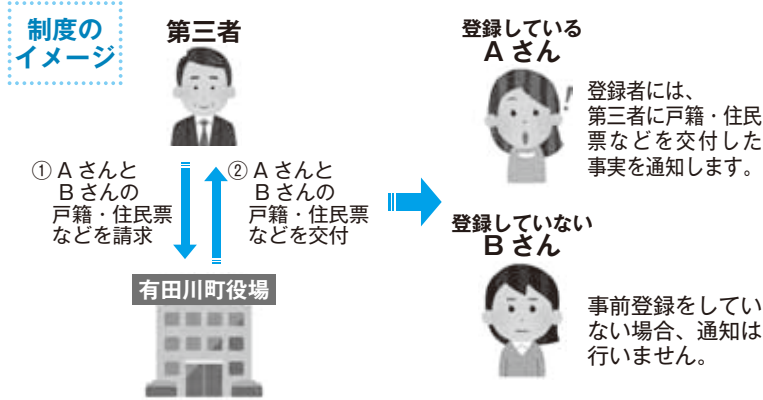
制度のイメージ

第三者

① A さんと B さんの 戸籍・住民票 などを請求

② A さんと B さんの 戸籍・住民票 などを交付

有田川町役場

登録している A さん

登録者には、第三者に戸籍・住民票などを交付した事実を通知します。

登録していない B さん

事前登録をしていない場合、通知は行いません。